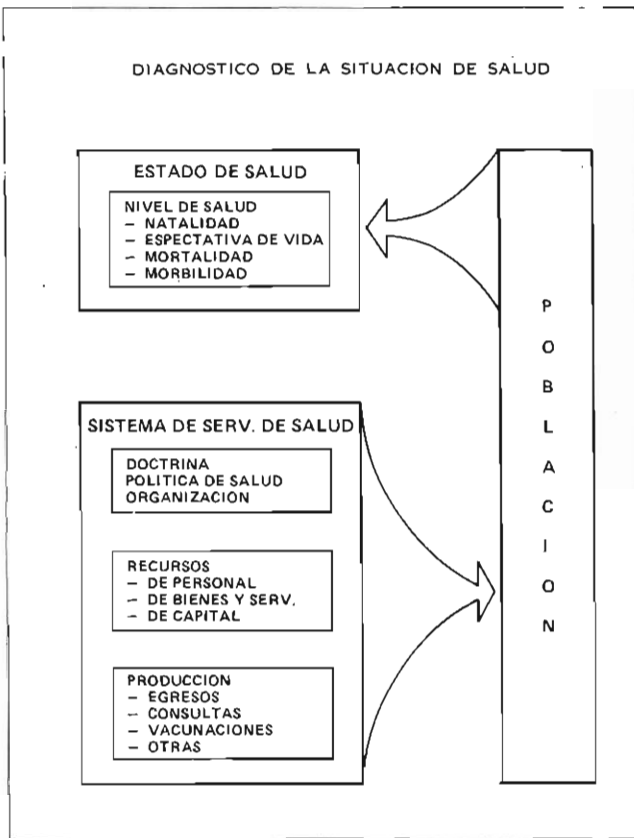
DIAGNOSTICO DE LA SITUACION DE SALUD

ESTADO DE SALUD

NIVEL DE SALUD
– NATALIDAD
– ESPECTATIVA DE VIDA
– MORTALIDAD
– MORBILIDAD

SISTEMA DE SERV. DE SALUD

DOCTRINA
POLITICA DE SALUD
ORGANIZACION

RECURSOS
– DE PERSONAL
– DE BIENES Y SERV.
– DE CAPITAL

PRODUCCION
– EGRESOS
– CONSULTAS
– VACUNACIONES
– OTRAS

P O B L A C I O N